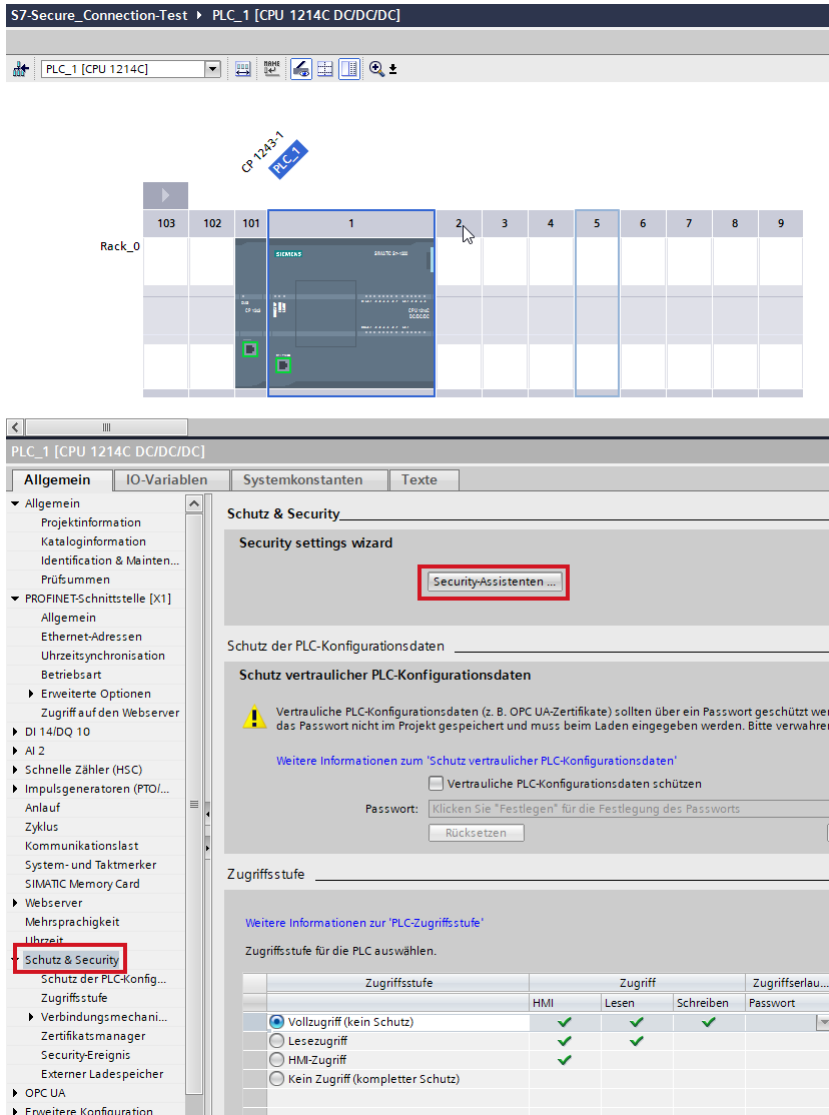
S7-Secure_Connection-Test ▸ PLC_1 [CPU 1214C DC/DC/DC]

PLC_1 [CPU 1214C]

CP 1243-1
PLC_1

| 103 | 102 | 101 | 1 | 2 | 3 | 4 | 5 | 6 | 7 | 8 | 9 |
|---|---|---|---|---|---|---|---|---|---|---|---|

Rack_0

SIEMENS

PLC_1 [CPU 1214C DC/DC/DC]

Allgemein | IO-Variablen | Systemkonstanten | Texte

Allgemein
Projektinformation
Kataloginformation
Identification & Mainten...
Prüfsummen
PROFINET-Schnittstelle [X1]
Allgemein
Ethernet-Adressen
Uhrzeitsynchronisation
Betriebsart
Erweiterte Optionen
Zugriff auf den Webserver
DI 14/DQ 10
AI 2
Schnelle Zähler (HSC)
Impulsgeneratoren (PTO/...
Anlauf
Zyklus
Kommunikationslast
System- und Taktmerker
SIMATIC Memory Card
Webserver
Mehrsprachigkeit
Uhrzeit
Schutz & Security
Schutz der PLC-Konfig...
Zugriffsstufe
Verbindungsmechani...
Zertifikatsmanager
Security-Ereignis
Externer Ladespeicher
OPC UA
Erweiterte Konfiguration

Schutz & Security

Security settings wizard

Security-Assistenten ...

Schutz der PLC-Konfigurationsdaten

Schutz vertraulicher PLC-Konfigurationsdaten

Vertrauliche PLC-Konfigurationsdaten (z. B. OPC UA-Zertifikate) sollten über ein Passwort geschützt wer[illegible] das Passwort nicht im Projekt gespeichert und muss beim Laden eingegeben werden. Bitte verwahre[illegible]

Weitere Informationen zum 'Schutz vertraulicher PLC-Konfigurationsdaten'

Vertrauliche PLC-Konfigurationsdaten schützen

Passwort: Klicken Sie "Festlegen" für die Festlegung des Passworts

Rücksetzen

Zugriffsstufe

Weitere Informationen zur 'PLC-Zugriffsstufe'

Zugriffsstufe für die PLC auswählen.

| Zugriffsstufe | Zugriff | | | Zugriffserlau... |
|---|---|---|---|---|
| | HMI | Lesen | Schreiben | Passwort |
| Vollzugriff (kein Schutz) | ✓ | ✓ | ✓ | |
| Lesezugriff | ✓ | ✓ | | |
| HMI-Zugriff | ✓ | | | |
| Kein Zugriff (kompletter Schutz) | | | | |